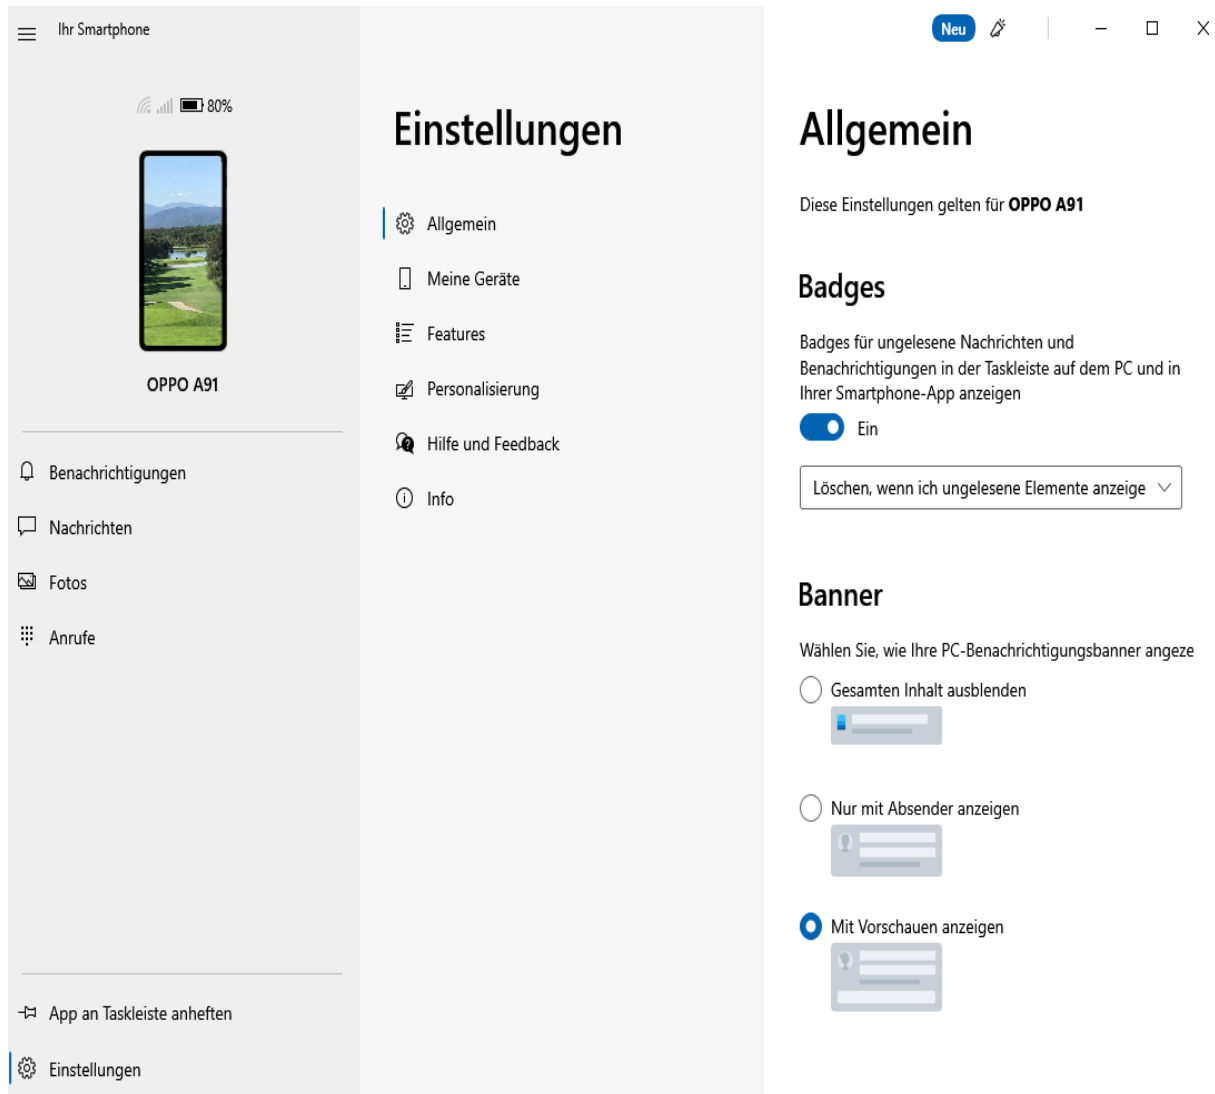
Ihr Smartphone

80%

OPPO A91

Benachrichtigungen

Nachrichten

Fotos

Anrufe

App an Taskleiste anheften

Einstellungen

Einstellungen

Allgemein

Meine Geräte

Features

Personalisierung

Hilfe und Feedback

Info

Neu

Allgemein

Diese Einstellungen gelten für **OPPO A91**

Badges

Badges für ungelesene Nachrichten und Benachrichtigungen in der Taskleiste auf dem PC und in Ihrer Smartphone-App anzeigen

Ein

Löschen, wenn ich ungelesene Elemente anzeige

Banner

Wählen Sie, wie Ihre PC-Benachrichtigungsbanner angeze

Gesamten Inhalt ausblenden

Nur mit Absender anzeigen

Mit Vorschauen anzeigen